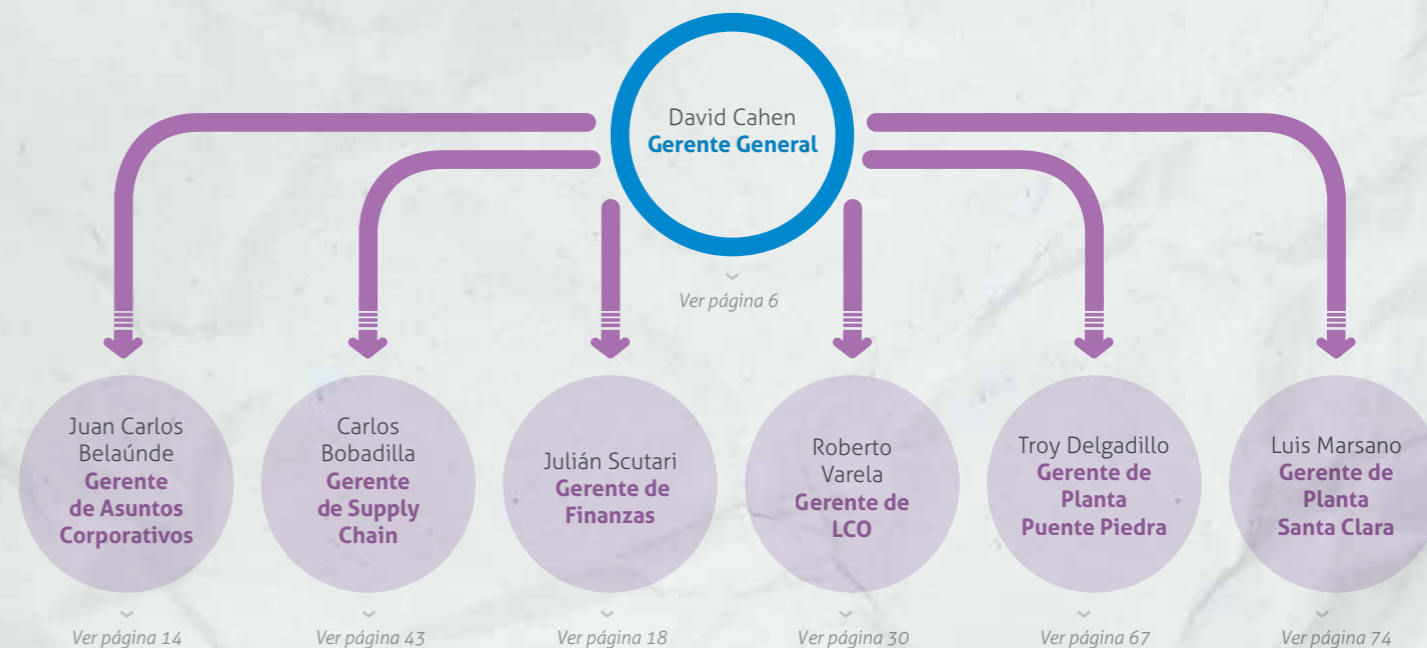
David Cahen
Gerente General

Ver página 6

Juan Carlos Belaúnde
Gerente de Asuntos Corporativos

Ver página 14

Carlos Bobadilla
Gerente de Supply Chain

Ver página 43

Julián Scutari
Gerente de Finanzas

Ver página 18

Roberto Varela
Gerente de LCO

Ver página 30

Troy Delgadillo
Gerente de Planta Puente Piedra

Ver página 67

Luis Marsano
Gerente de Planta Santa Clara

Ver página 74